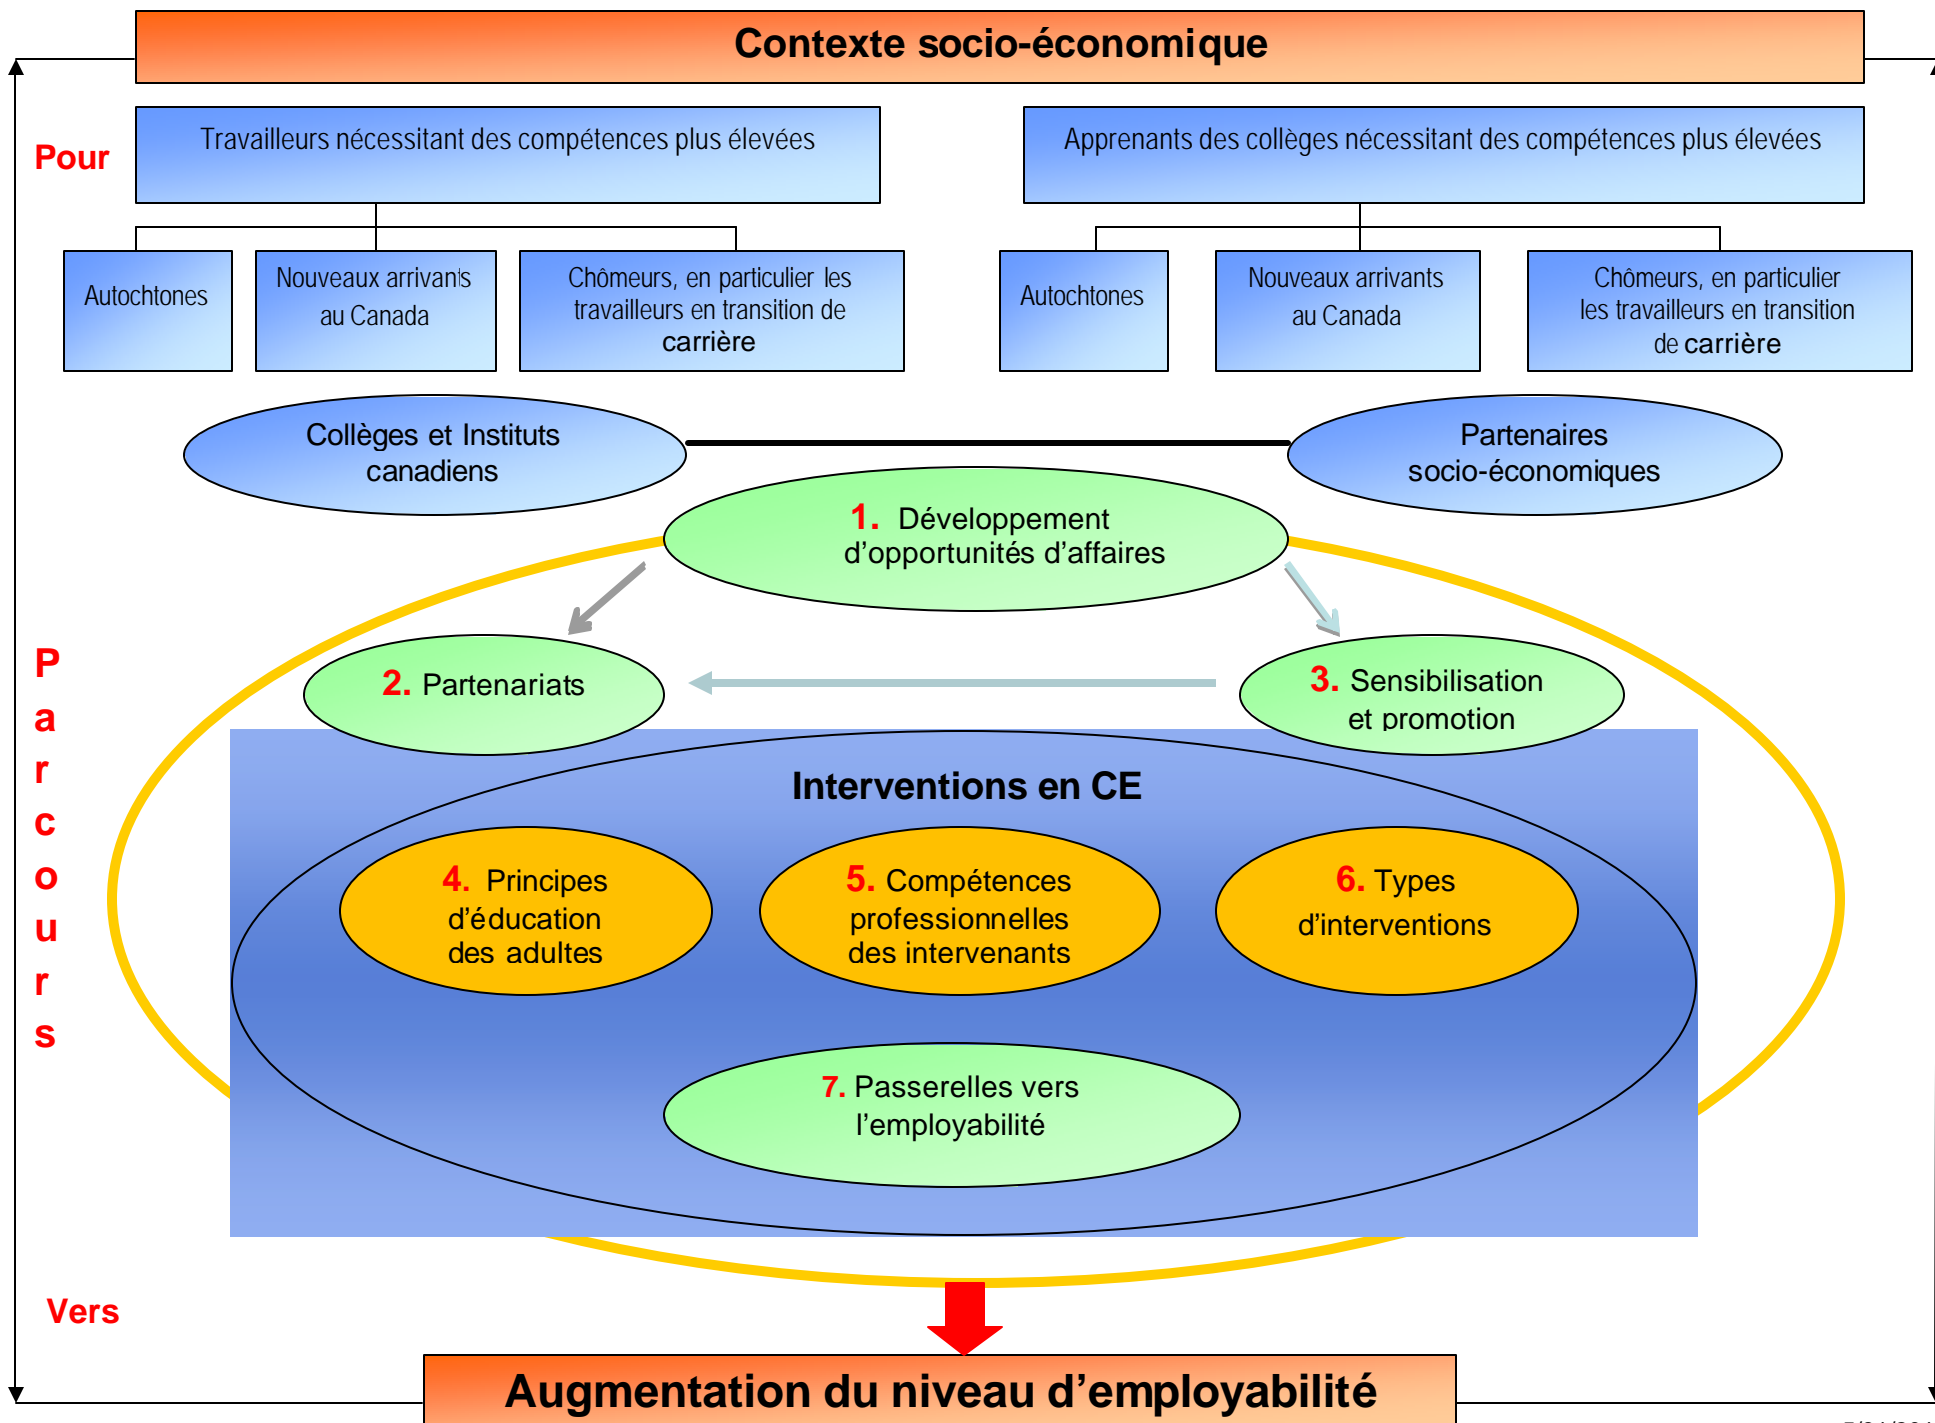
Contexte socio-économique

Pour

Travailleurs nécessitant des compétences plus élevées

Apprenants des collèges nécessitant des compétences plus élevées

Autochtones

Nouveaux arrivants au Canada

Chômeurs, en particulier les travailleurs en transition de carrière

Autochtones

Nouveaux arrivants au Canada

Chômeurs, en particulier les travailleurs en transition de carrière

Collèges et Instituts canadiens

Partenaires socio-économiques

1. Développement d'opportunités d'affaires

2. Partenariats

3. Sensibilisation et promotion

P a r c o u r s

Interventions en CE

4. Principes d'éducation des adultes

5. Compétences professionnelles des intervenants

6. Types d'interventions

7. Passerelles vers l'employabilité

Vers

Augmentation du niveau d'employabilité